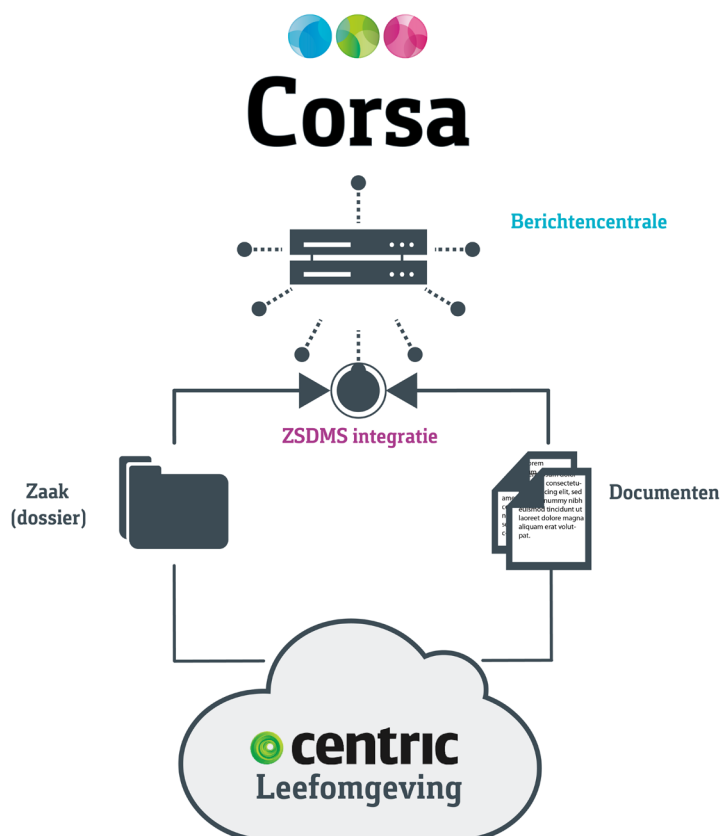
Corsa

Berichtencentrale

ZSDMS integratie

Zaak (dossier)

Documenten

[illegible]rem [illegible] consectetu- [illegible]cing elit, sed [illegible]nummy nibh euismod tincidunt ut laoreet dolore magna aliquam erat volut- pat.

centric
Leefomgeving